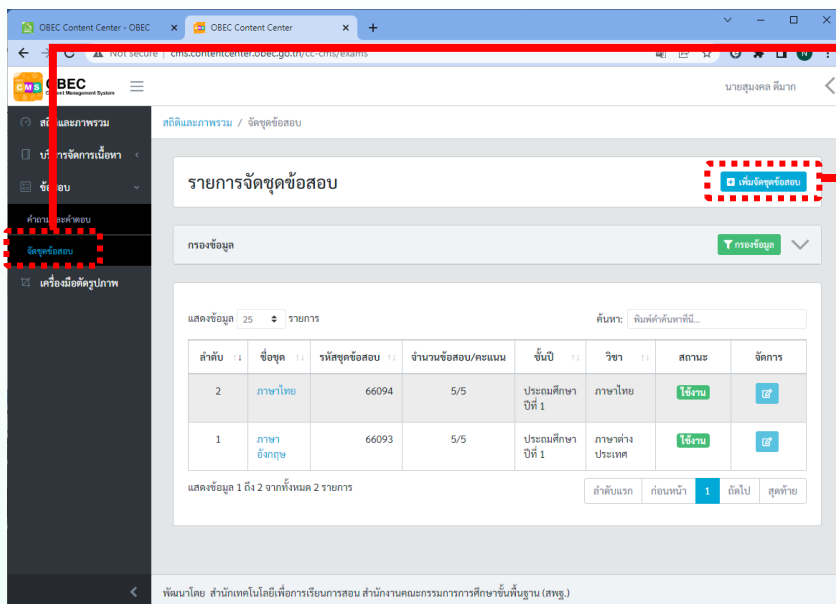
OBEC Content Center - OBEC ×
OBEC Content Center ×
+

Not secure | cms.contentcenter.obec.go.th/cc-cms/exams

CMS OBEC Content Management System

นายสมมงคล คีมาก

สถิติและภาพรวม
บริการจัดการเนื้อหา
ข้อสอบ
คำถามและคำตอบ
จัดชุดข้อสอบ
เครื่องมือตัดรูปภาพ

สถิติและภาพรวม / จัดชุดข้อสอบ

รายการจัดชุดข้อสอบ

เพิ่มจัดชุดข้อสอบ

กรองข้อมูล

กรองข้อมูล

แสดงข้อมูล 25 รายการ

ค้นหา: พิมพ์คำค้นหาที่นี่...

| ลำดับ | ชื่อชุด | รหัสชุดข้อสอบ | จำนวนข้อสอบ/คะแนน | ชั้นปี | วิชา | สถานะ | จัดการ |
|---|---|---|---|---|---|---|---|
| 2 | ภาษาไทย | 66094 | 5/5 | ประถมศึกษาปีที่ 1 | ภาษาไทย | ใช้งาน | |
| 1 | ภาษาอังกฤษ | 66093 | 5/5 | ประถมศึกษาปีที่ 1 | ภาษาต่างประเทศ | ใช้งาน | |

แสดงข้อมูล 1 ถึง 2 จากทั้งหมด 2 รายการ

ลำดับแรก ก่อนหน้า 1 ถัดไป สุดท้าย

พัฒนาโดย สำนักเทคโนโลยีเพื่อการเรียนการสอน สำนักงานคณะกรรมการการศึกษาขั้นพื้นฐาน (สพฐ.)